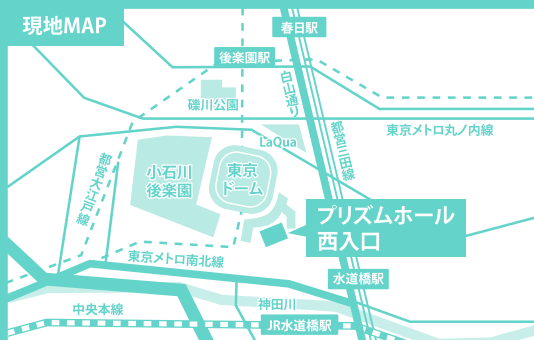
現地MAP

春日駅

後楽園駅

礫川公園

白山通り

LaQua

東京メトロ丸ノ内線

都営三田線

都営大江戸線

小石川後楽園

東京ドーム

プリズムホール西入口

東京メトロ南北線

水道橋駅

神田川

中央本線

JR水道橋駅